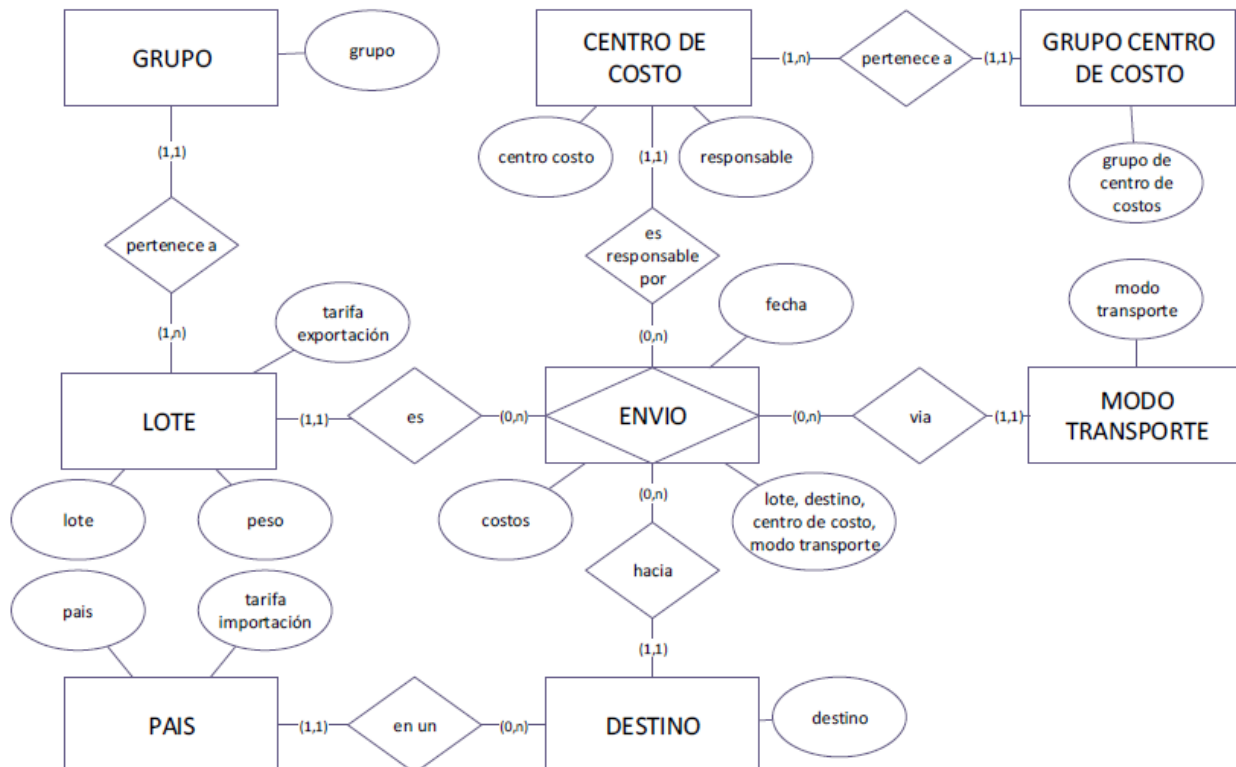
GRUPO

grupo

CENTRO DE COSTO

(1,n)

pertenece a

(1,1)

GRUPO CENTRO DE COSTO

centro costo

(1,1)

responsable

grupo de centro de costos

(1,1)

pertenece a

es responsable por

modo transporte

fecha

(1,n)

tarifa exportación

(0,n)

LOTE

(1,1)

es

(0,n)

ENVIO

(0,n)

via

(1,1)

MODO TRANSPORTE

(0,n)

lote

peso

costos

lote, destino, centro de costo, modo transporte

hacia

pais

tarifa importación

(1,1)

PAIS

(1,1)

en un

(0,n)

DESTINO

destino